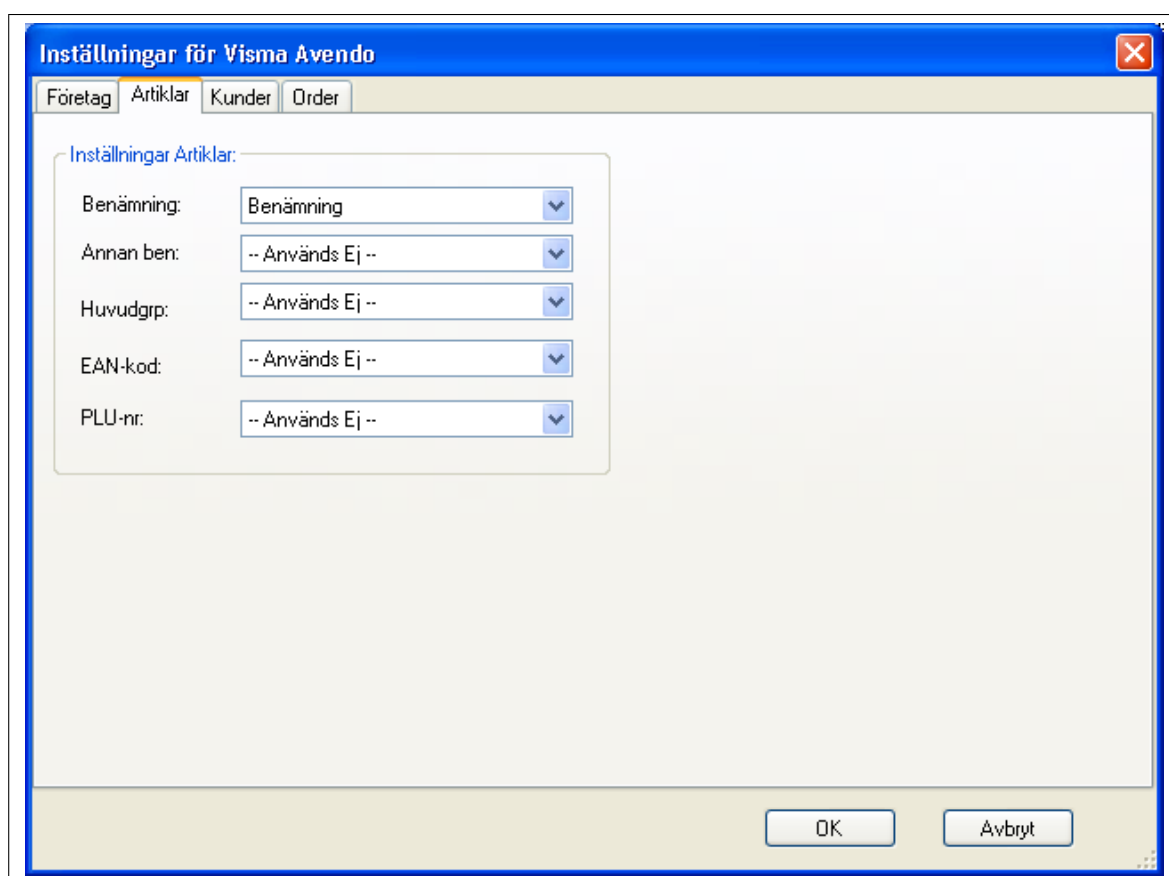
Inställningar för Visma Avendo

Företag | Artiklar | Kunder | Order

Inställningar Artiklar:

Benämning: Benämning

Annan ben: -- Används Ej --

Huvudgrp: -- Används Ej --

EAN-kod: -- Används Ej --

PLU-nr: -- Används Ej --

OK

Avbryt